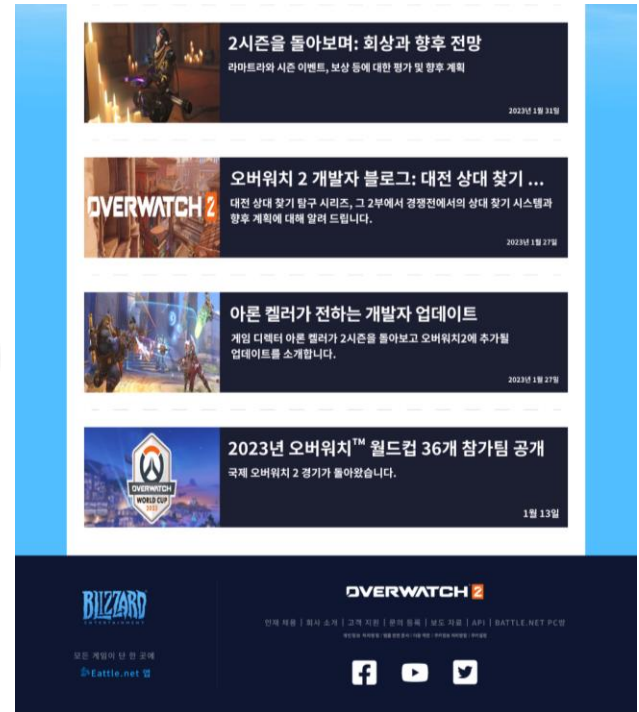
2시즌을 돌아보며: 회상과 향후 전망

라마트라와 시즌 이벤트, 보상 등에 대한 평가 및 향후 계획

2023년 1월 31일

OVERWATCH 2

오버워치 2 개발자 블로그: 대전 상대 찾기 ...

대전 상대 찾기 탐구 시리즈, 그 2부에서 경쟁전에서의 상대 찾기 시스템과 향후 계획에 대해 알려 드립니다.

2023년 1월 27일

아론 켈러가 전하는 개발자 업데이트

게임 디렉터 아론 켈러가 2시즌을 돌아보고 오버워치2에 추가될 업데이트를 소개합니다.

2023년 1월 27일

OVERWATCH WORLD CUP 2023

2023년 오버워치™ 월드컵 36개 참가팀 공개

국제 오버워치 2 경기가 돌아왔습니다.

1월 13일

BLIZZARD ENTERTAINMENT

모든 게임이 단 한 곳에

Battle.net 앱

OVERWATCH 2

인재 채용 | 회사 소개 | 고객 지원 | 문의 등록 | 보도 자료 | API | BATTLE.NET PC방

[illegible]